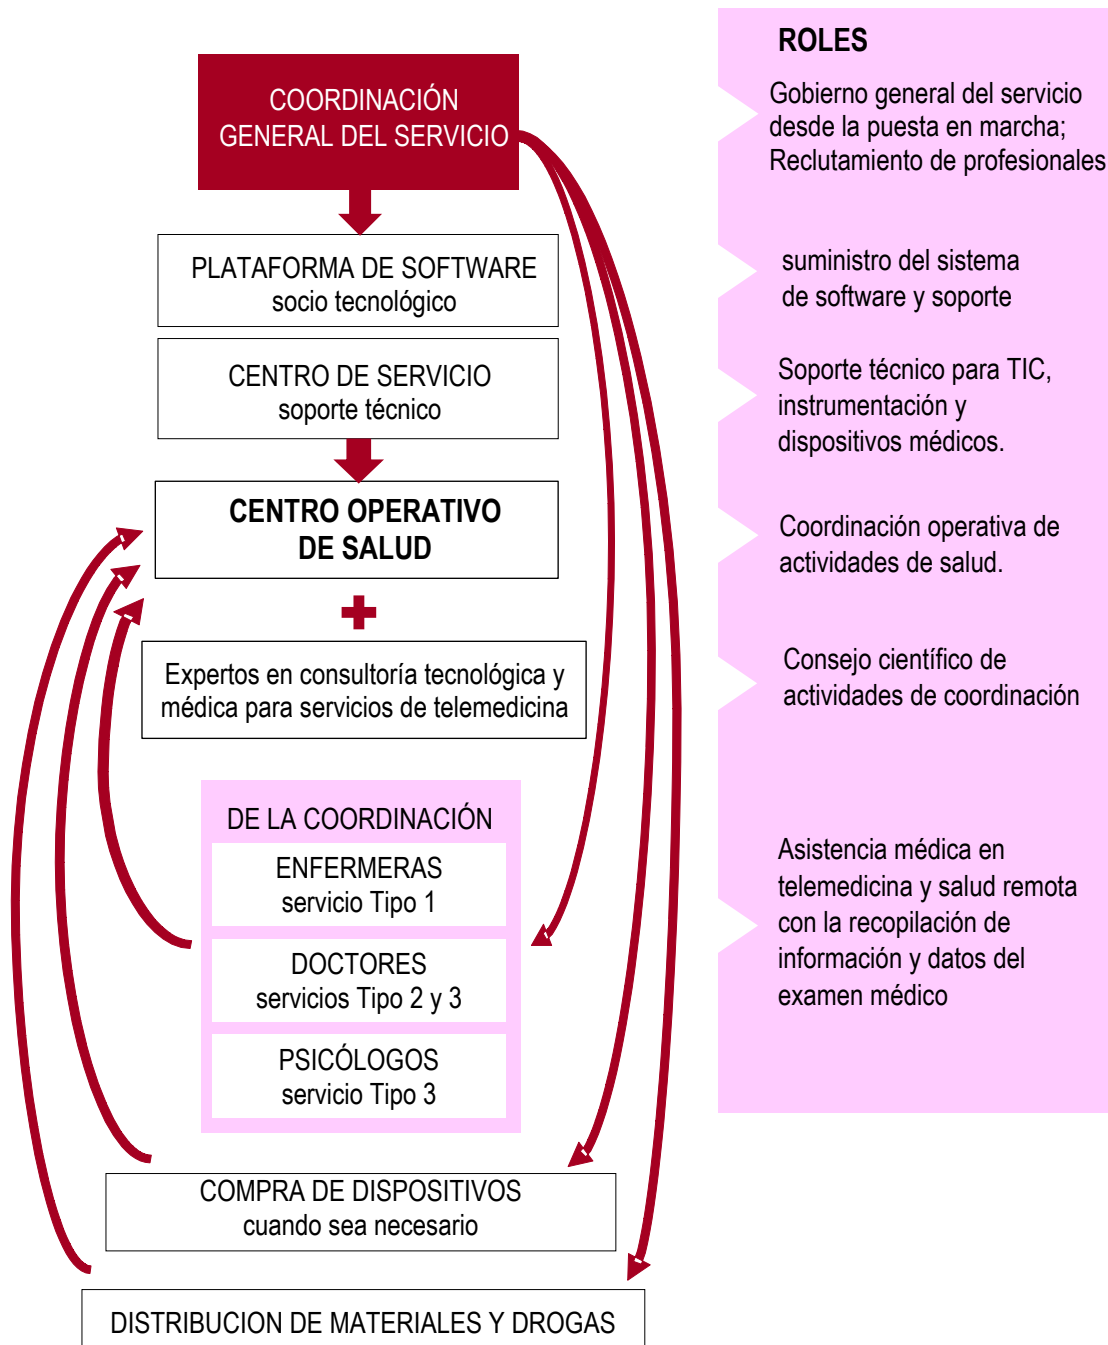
COORDINACIÓN GENERAL DEL SERVICIO

PLATAFORMA DE SOFTWARE
socio tecnológico

CENTRO DE SERVICIO
soporte técnico

CENTRO OPERATIVO DE SALUD

Expertos en consultoría tecnológica y médica para servicios de telemedicina

DE LA COORDINACIÓN

ENFERMERAS
servicio Tipo 1

DOCTORES
servicios Tipo 2 y 3

PSICÓLOGOS
servicio Tipo 3

COMPRA DE DISPOSITIVOS
cuando sea necesario

DISTRIBUCION DE MATERIALES Y DROGAS

ROLES

Gobierno general del servicio desde la puesta en marcha; Reclutamiento de profesionales

suministro del sistema de software y soporte

Soporte técnico para TIC, instrumentación y dispositivos médicos.

Coordinación operativa de actividades de salud.

Consejo científico de actividades de coordinación

Asistencia médica en telemedicina y salud remota con la recopilación de información y datos del examen médico